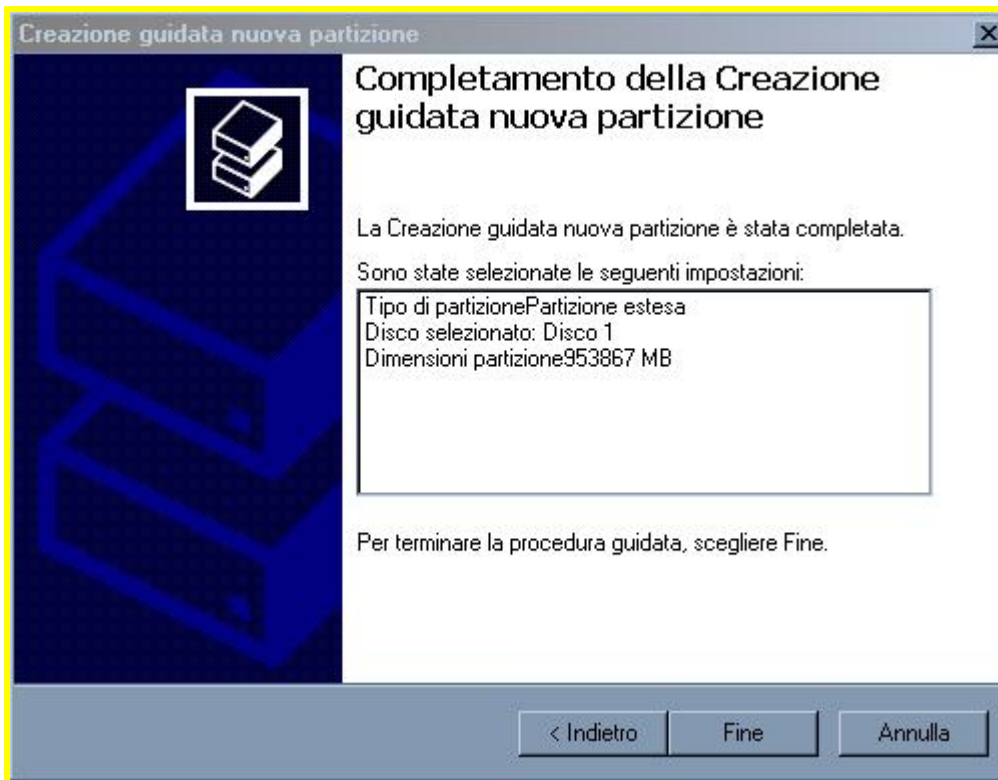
Creazione guidata nuova partizione

Completamento della Creazione guidata nuova partizione

La Creazione guidata nuova partizione è stata completata.

Sono state selezionate le seguenti impostazioni:

Tipo di partizionePartizione estesa
Disco selezionato: Disco 1
Dimensioni partizione953867 MB

Per terminare la procedura guidata, scegliere Fine.

< Indietro

Fine

Annulla